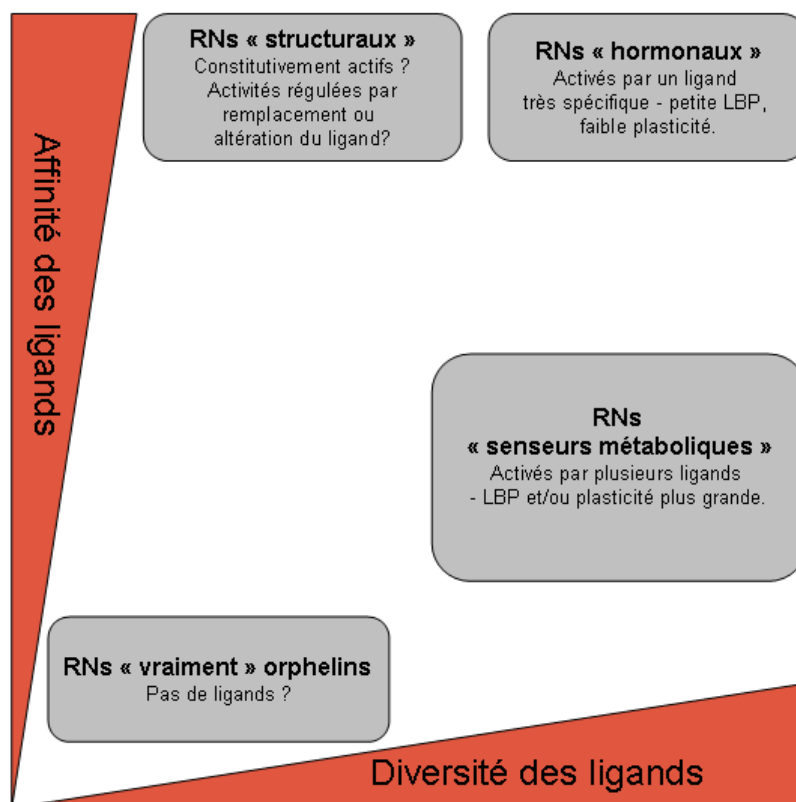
Affinité des ligands

RNs « structuraux »
Constitutivement actifs ?
Activités régulées par remplacement ou altération du ligand?

RNs « hormonaux »
Activés par un ligand très spécifique - petite LBP, faible plasticité.

RNs « senseurs métaboliques »
Activés par plusieurs ligands - LBP et/ou plasticité plus grande.

RNs « vraiment » orphelins
Pas de ligands ?

Diversité des ligands